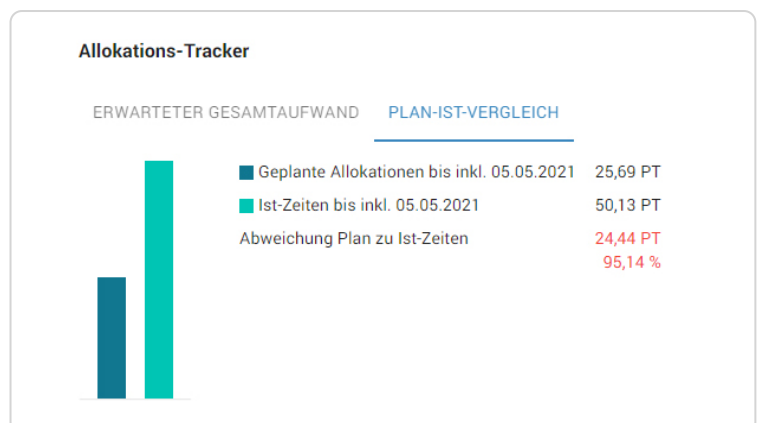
Allokations-Tracker

ERWARTETER GESAMTAUFWAND

PLAN-IST-VERGLEICH

| | |
|---|---|
| Geplante Allokationen bis inkl. 05.05.2021 | 25,69 PT |
| Ist-Zeiten bis inkl. 05.05.2021 | 50,13 PT |
| Abweichung Plan zu Ist-Zeiten | 24,44 PT<br>95,14 % |